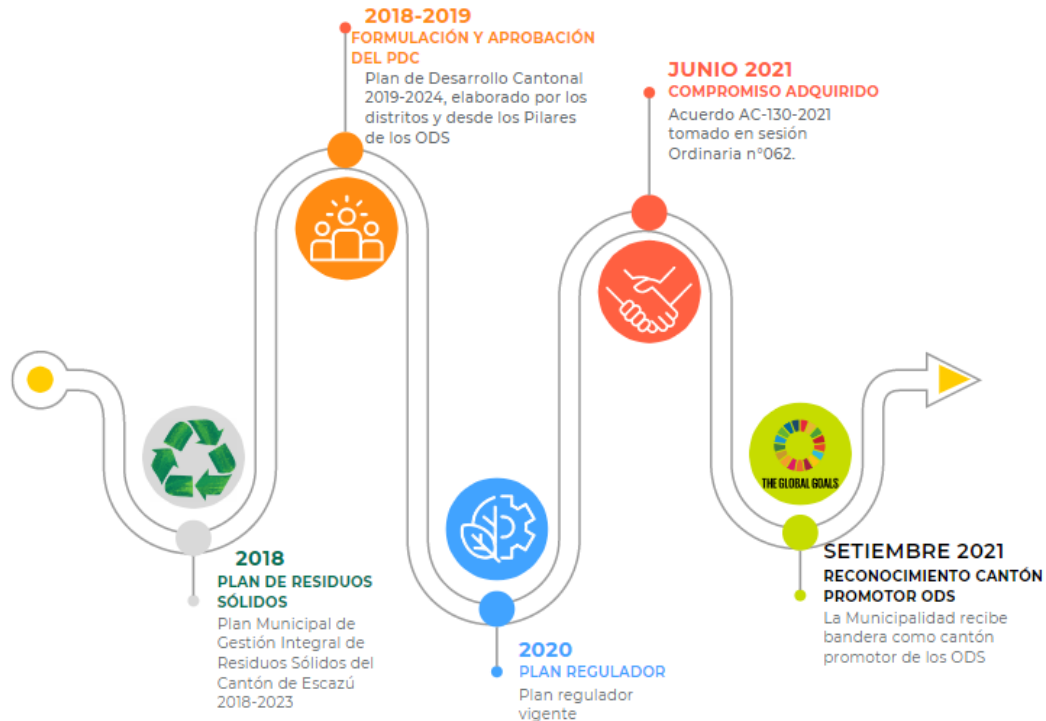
2018-2019
FORMULACIÓN Y APROBACIÓN DEL PDC
Plan de Desarrollo Cantonal 2019-2024, elaborado por los distritos y desde los Pilares de los ODS

JUNIO 2021
COMPROMISO ADQUIRIDO
Acuerdo AC-130-2021 tomado en sesión Ordinaria n°062.

THE GLOBAL GOALS

2018
PLAN DE RESIDUOS SÓLIDOS
Plan Municipal de Gestión Integral de Residuos Sólidos del Cantón de Escazú 2018-2023

2020
PLAN REGULADOR
Plan regulador vigente

SETIEMBRE 2021
RECONOCIMIENTO CANTÓN PROMOTOR ODS
La Municipalidad recibe bandera como cantón promotor de los ODS